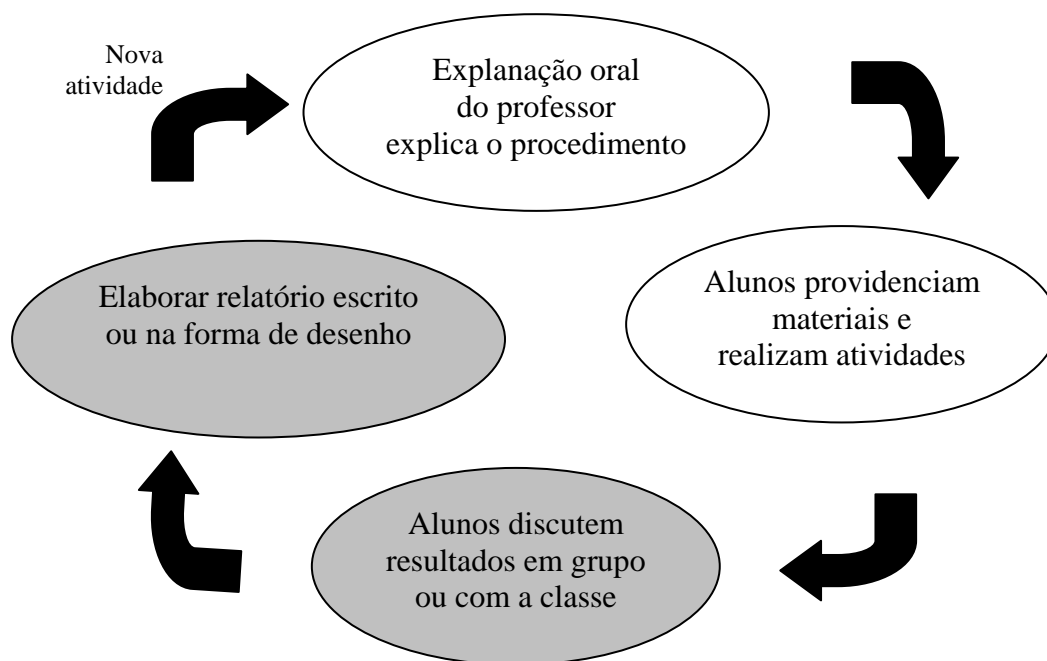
Nova atividade

Explanação oral do professor explica o procedimento

Alunos providenciam materiais e realizam atividades

Alunos discutem resultados em grupo ou com a classe

Elaborar relatório escrito ou na forma de desenho